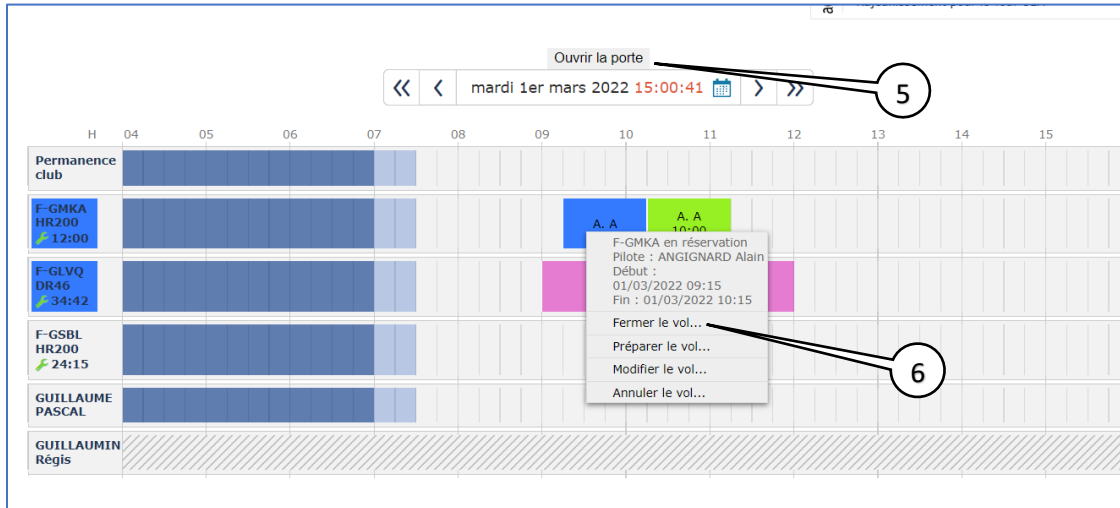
Ouvrir la porte

5

mardi 1er mars 2022 15:00:41

| H | 04 | 05 | 06 | 07 | 08 | 09 | 10 | 11 | 12 | 13 | 14 | 15 |
|---|---|---|---|---|---|---|---|---|---|---|---|---|

Permanence club

F-GMKA HR200 12:00

A. A

A. A 10:00

F-GLVQ DR46 34:42

F-GSBL HR200 24:15

GUILLAUME PASCAL

GUILLAUMIN Régis

F-GMKA en réservation
Pilote : ANGIGNARD Alain
Début :
01/03/2022 09:15
Fin : 01/03/2022 10:15

Fermer le vol...
Préparer le vol...
Modifier le vol...
Annuler le vol...

6